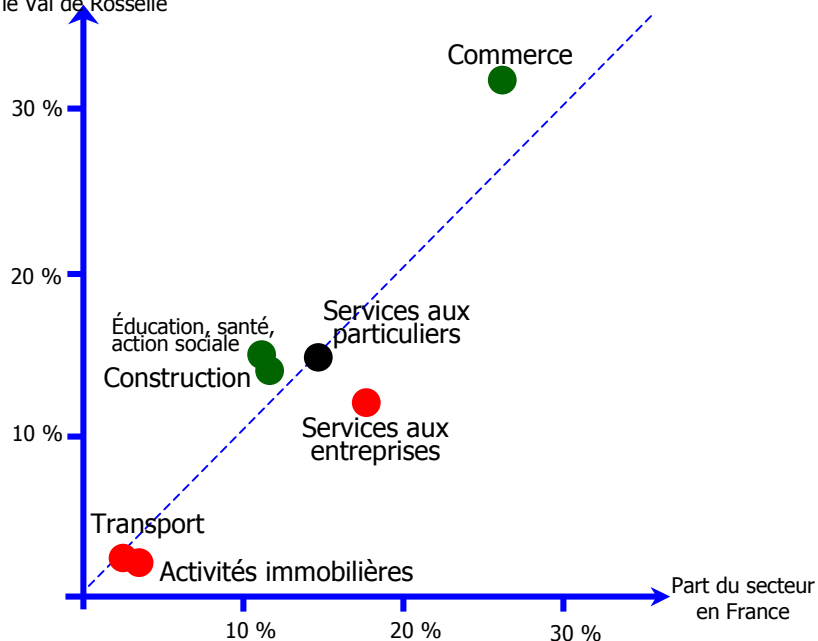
le Val de Rosselle

30 %

20 %

10 %

Commerce

Services aux particuliers

Éducation, santé, action sociale

Construction

Services aux entreprises

Transport

Activités immobilières

Part du secteur en France

10 %

20 %

30 %